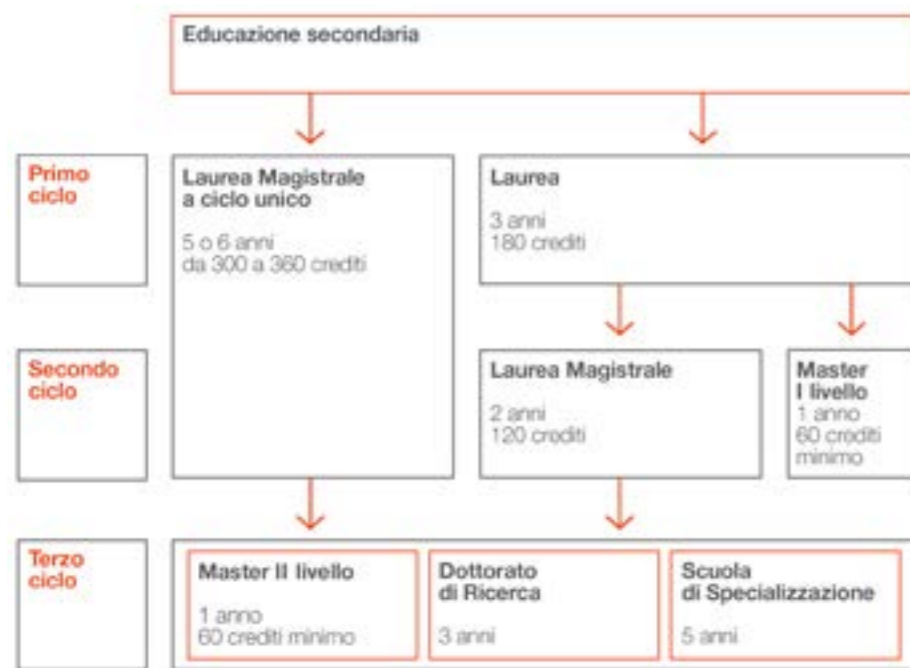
Educazione secondaria

Primo ciclo

Laurea Magistrale a ciclo unico

5 o 6 anni
da 300 a 360 crediti

Laurea

3 anni
180 crediti

Secondo ciclo

Laurea Magistrale

2 anni
120 crediti

Master I livello
1 anno
60 crediti minimo

Terzo ciclo

Master II livello

1 anno
60 crediti minimo

Dottorato di Ricerca

3 anni

Scuola di Specializzazione

5 anni